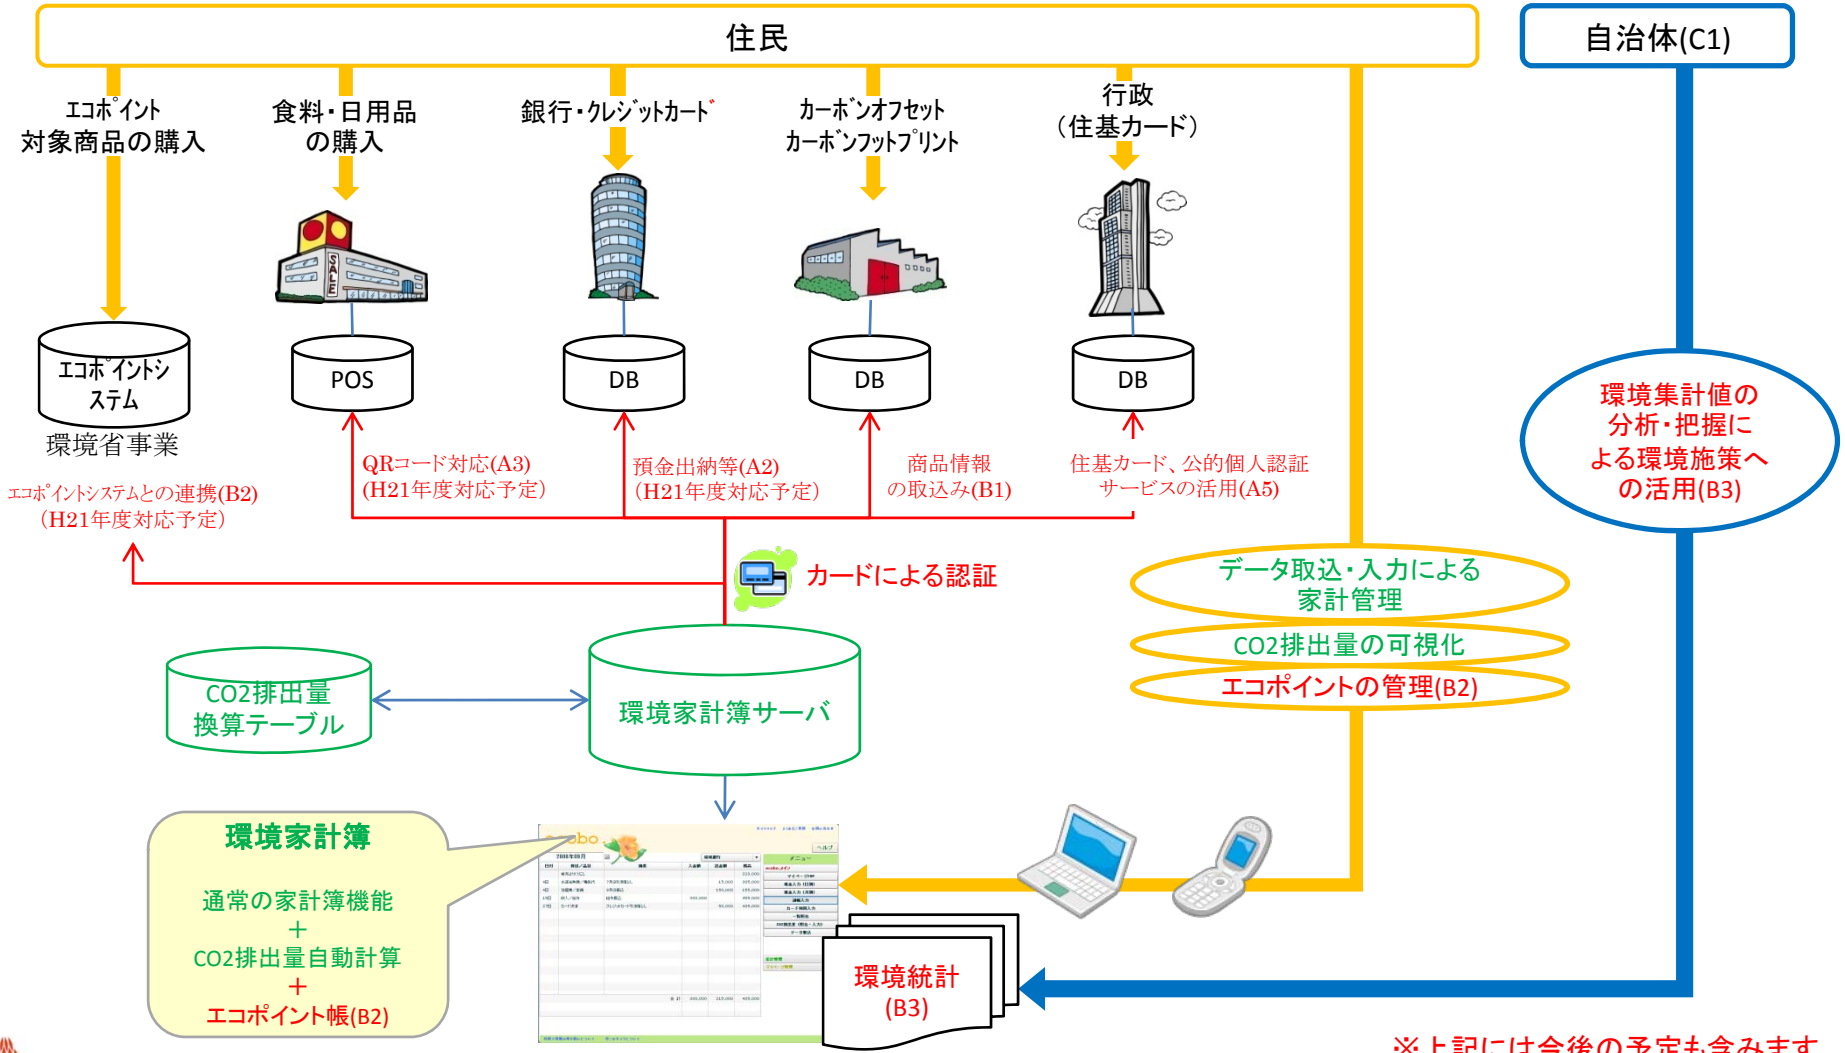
住民

自治体(C1)

エコポイント
対象商品の購入

食料・日用品
の購入

銀行・クレジットカード

カーボンオフセット
カーボンフットプリント

行政
（住基カード）

SALE

エコポイントシステム

環境省事業

POS

DB

DB

DB

環境集計値の
分析・把握に
よる環境施策へ
の活用(B3)

QRコード対応(A3)
(H21年度対応予定)

預金出納等(A2)
(H21年度対応予定)

商品情報
の取込み(B1)

住基カード、公的個人認証
サービスの活用(A5)

エコポイントシステムとの連携(B2)
(H21年度対応予定)

カードによる認証

データ取込・入力による
家計管理

CO2排出量の可視化

エコポイントの管理(B2)

CO2排出量
換算テーブル

環境家計簿サーバ

環境家計簿

通常の家計簿機能
＋
CO2排出量自動計算
＋
エコポイント帳(B2)

ecobo

環境統計
(B3)

※上記には今後の予定も含みます